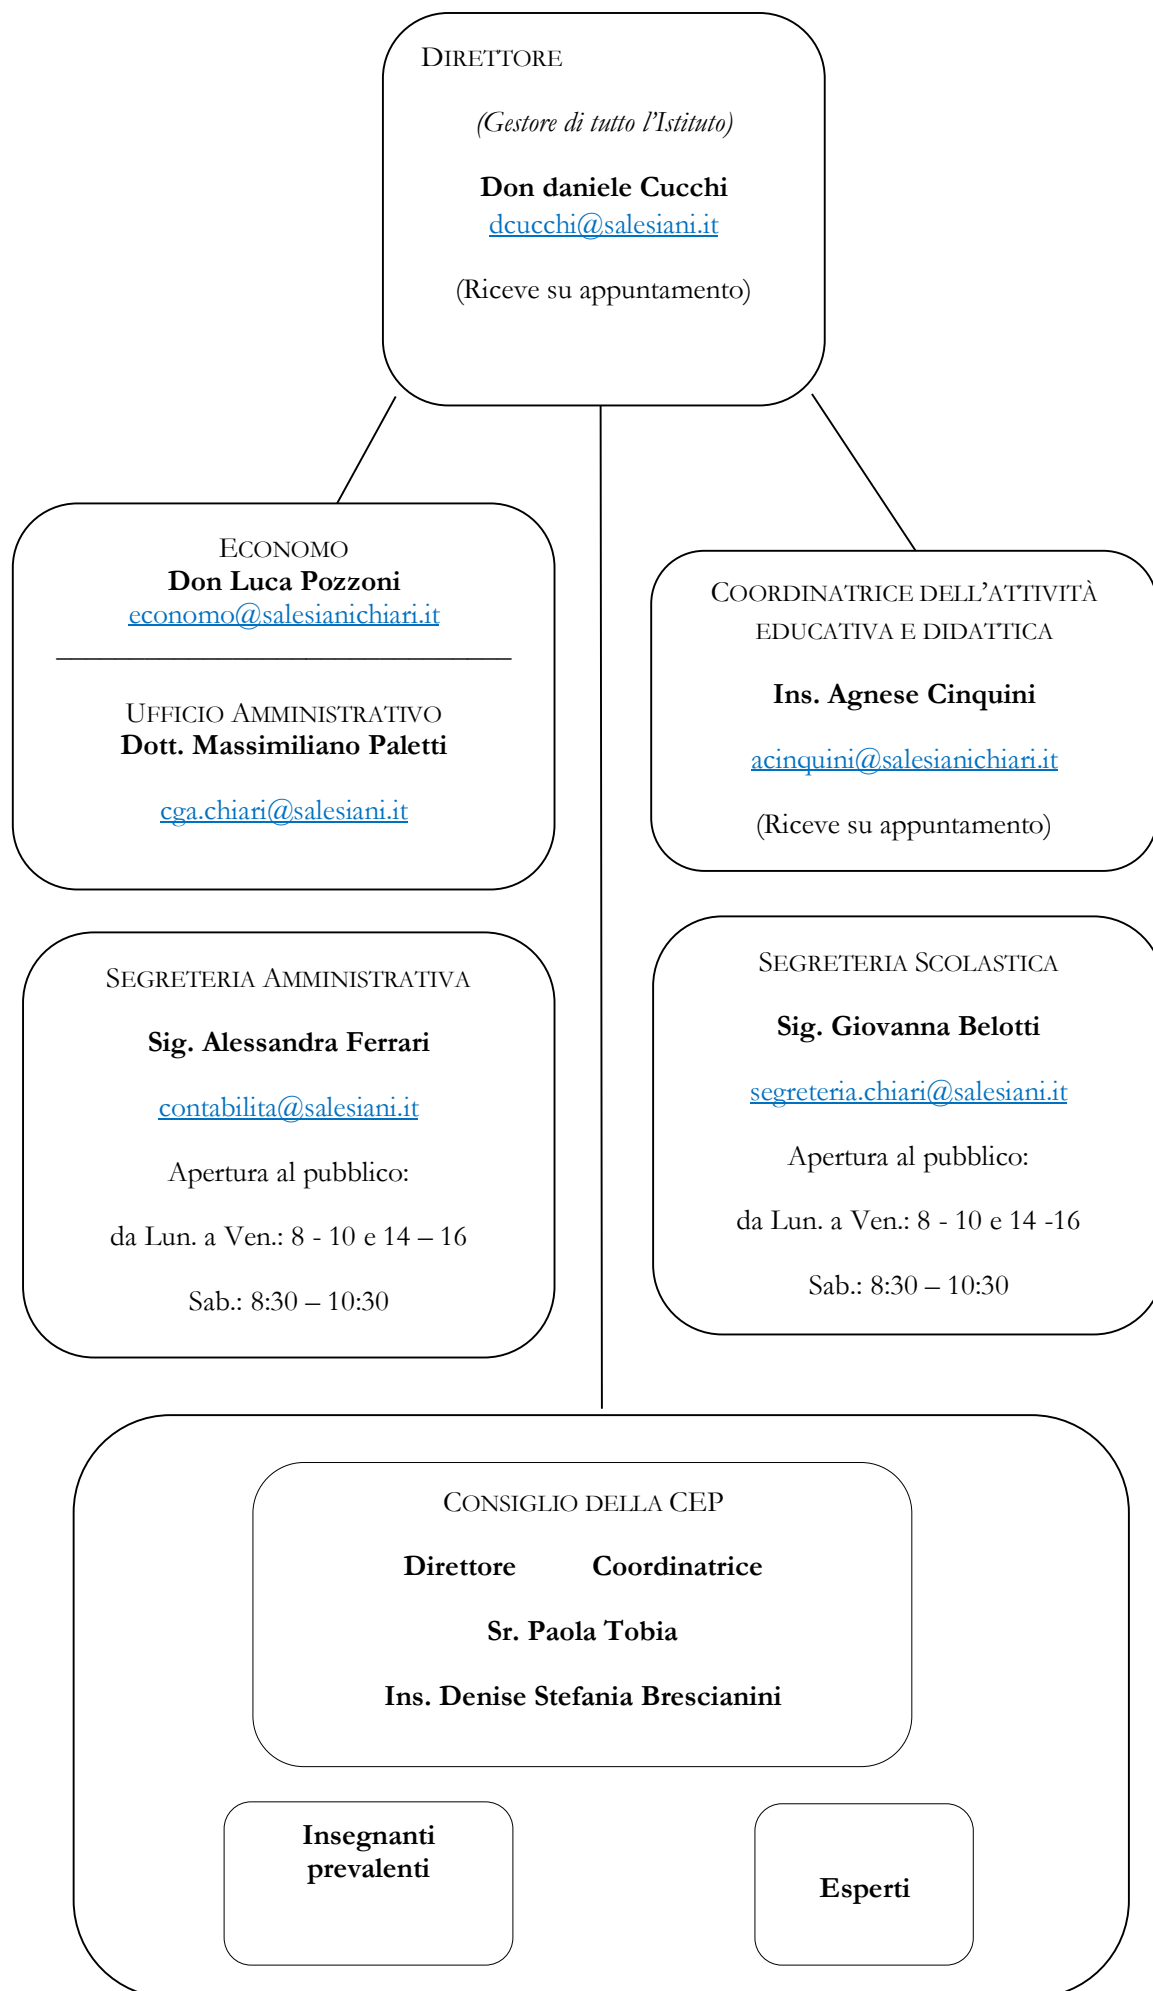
DIRETTORE

(Gestore di tutto l'Istituto)

Don daniele Cucchi
dcucchi@salesiani.it

(Riceve su appuntamento)

ECONOMO
Don Luca Pozzoni
economo@salesianichiari.it

UFFICIO AMMINISTRATIVO
Dott. Massimiliano Paletti

cga.chiari@salesiani.it

COORDINATRICE DELL'ATTIVITÀ EDUCATIVA E DIDATTICA

Ins. Agnese Cinquini

acinquini@salesianichiari.it

(Riceve su appuntamento)

SEGRETERIA AMMINISTRATIVA

Sig. Alessandra Ferrari

contabilita@salesiani.it

Apertura al pubblico:

da Lun. a Ven.: 8 - 10 e 14 – 16

Sab.: 8:30 – 10:30

SEGRETERIA SCOLASTICA

Sig. Giovanna Belotti

segreteria.chiari@salesiani.it

Apertura al pubblico:

da Lun. a Ven.: 8 - 10 e 14 -16

Sab.: 8:30 – 10:30

CONSIGLIO DELLA CEP

Direttore Coordinatrice

Sr. Paola Tobia

Ins. Denise Stefania Brescianini

Insegnanti prevalenti

Esperti